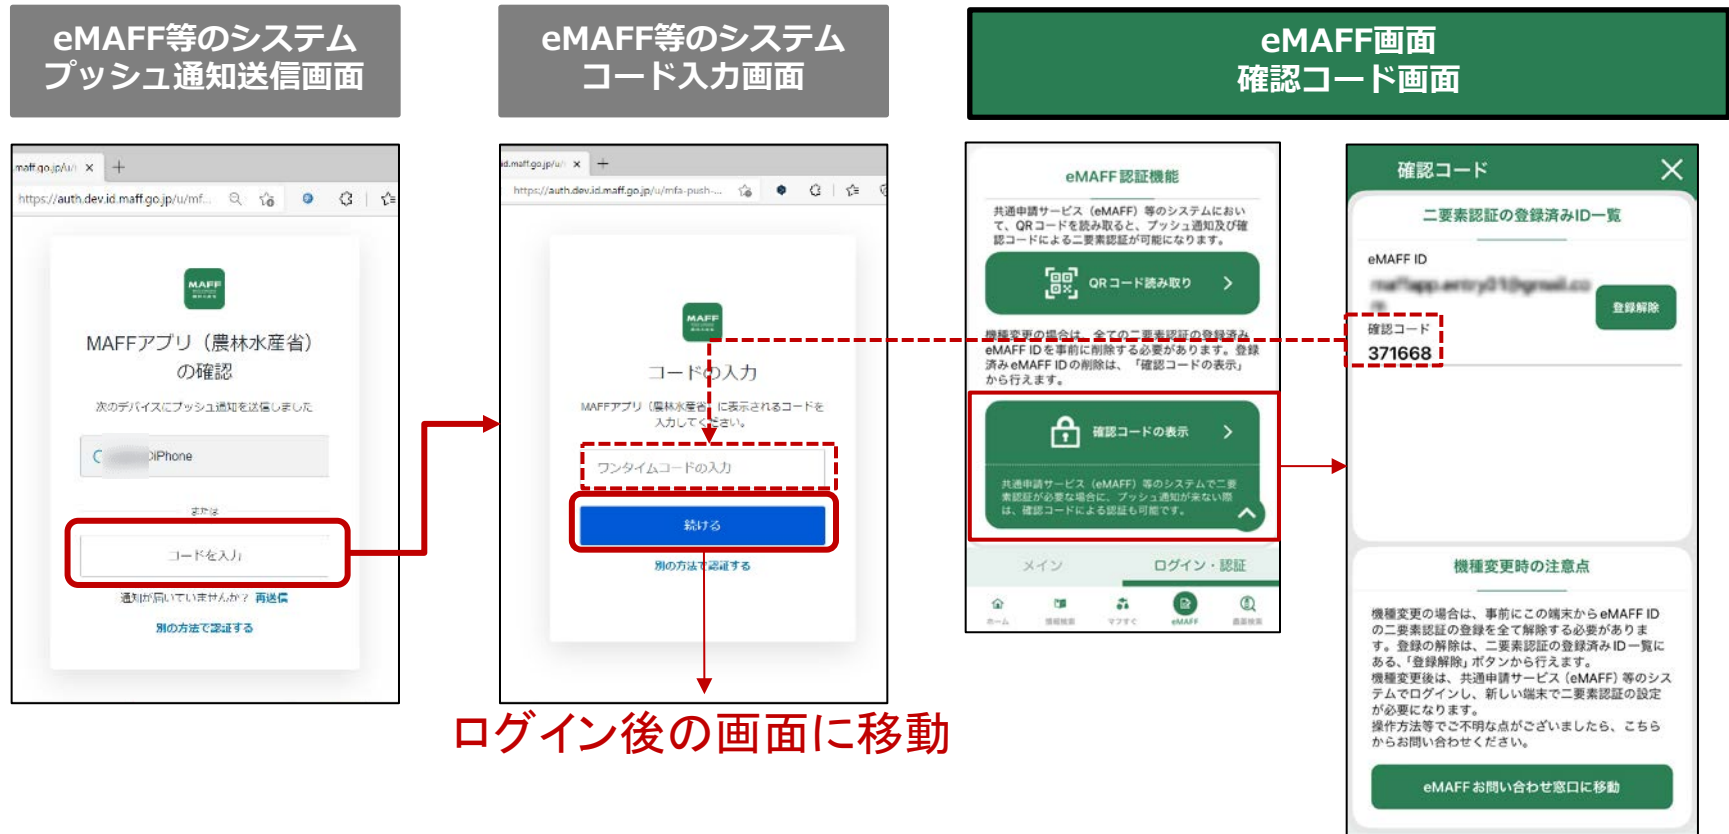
eMAFF等のシステム
プッシュ通知送信画面

eMAFF等のシステム
コード入力画面

eMAFF画面
確認コード画面

maff.go.jp/u/ ×

https://auth.dev.id.maff.go.jp/u/mf...

MAFF

MAFFアプリ（農林水産省）の確認

次のデバイスにプッシュ通知を送信しました

C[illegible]iPhone

または

コードを入力

通知が届いていませんか？ 再送信

別の方法で認証する

id.maff.go.jp/u/ ×

https://auth.dev.id.maff.go.jp/u/mfa-push-...

MAFF

コードの入力

MAFFアプリ（農林水産省）に表示されるコードを入力してください。

ワンタイムコードの入力

続ける

別の方法で認証する

ログイン後の画面に移動

eMAFF認証機能

共通申請サービス（eMAFF）等のシステムにおいて、QRコードを読み取ると、プッシュ通知及び確認コードによる二要素認証が可能になります。

QRコード読み取り

機種変更の場合は、全ての二要素認証の登録済みeMAFF IDを事前に削除する必要があります。登録済みeMAFF IDの削除は、「確認コードの表示」から行えます。

確認コードの表示

共通申請サービス（eMAFF）等のシステムで二要素認証が必要な場合に、プッシュ通知が来ない際は、確認コードによる認証も可能です。

メイン ログイン・認証

ホーム 情報検索 マフマぐ eMAFF 農業検索

確認コード

二要素認証の登録済みID一覧

eMAFF ID

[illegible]

登録解除

確認コード

371668

機種変更時の注意点

機種変更の場合は、事前にこの端末からeMAFF IDの二要素認証の登録を全て解除する必要があります。登録の解除は、二要素認証の登録済みID一覧にある、「登録解除」ボタンから行えます。
機種変更後は、共通申請サービス（eMAFF）等のシステムでログインし、新しい端末で二要素認証の設定が必要になります。
操作方法等でご不明な点がございましたら、こちらからお問い合わせください。

eMAFFお問い合わせ窓口に移動